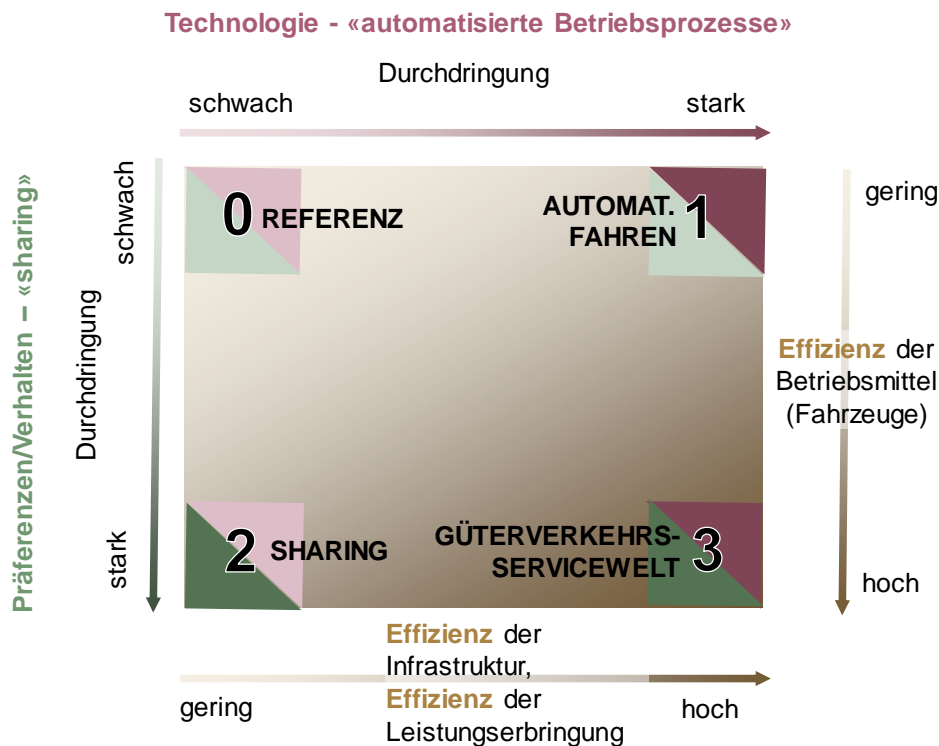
Technologie - «automatisierte Betriebsprozesse»

Durchdringung

schwach

stark

Präferenzen/Verhalten – «sharing»

Durchdringung

schwach

stark

0 REFERENZ

AUTOMAT. FAHREN 1

2 SHARING

GÜTERVERKEHRS-SERVICEWELT 3

gering

Effizienz der Betriebsmittel (Fahrzeuge)

hoch

Effizienz der Infrastruktur, Effizienz der Leistungserbringung

gering

hoch